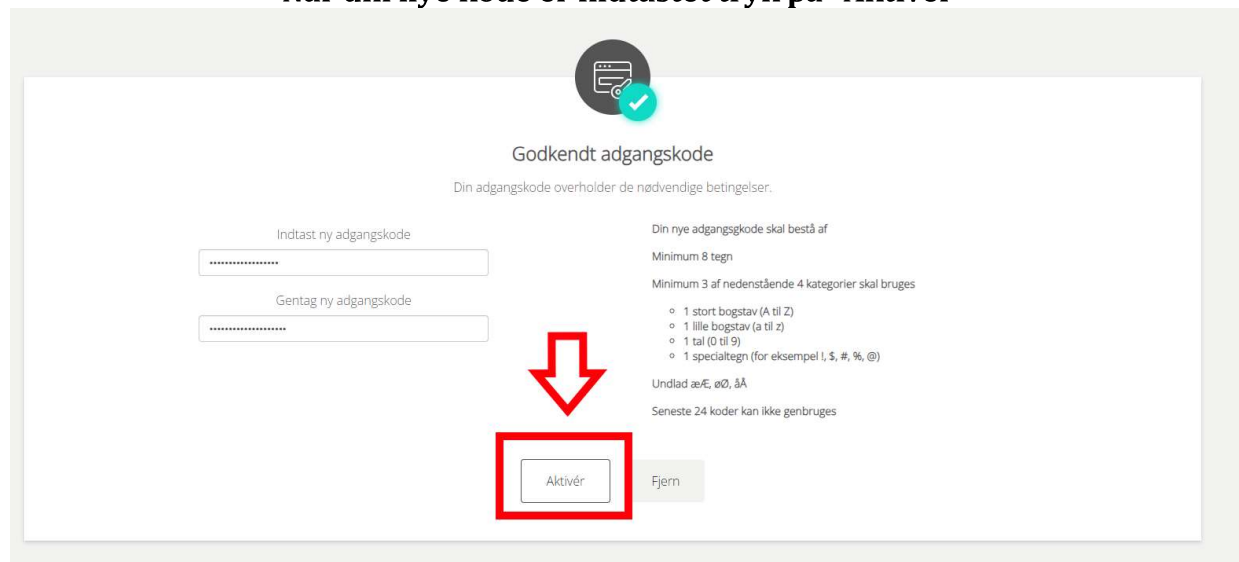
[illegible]

Godkendt adgangskode

Din adgangskode overholder de nødvendige betingelser.

Indtast ny adgangskode

••••••••••••••••••

Gentag ny adgangskode

••••••••••••••••••••

Din nye adgangskode skal bestå af

Minimum 8 tegn

Minimum 3 af nedenstående 4 kategorier skal bruges

- 1 stort bogstav (A til Z)
- 1 lille bogstav (a til z)
- 1 tal (0 til 9)
- 1 specialtegn (for eksempel !, $, #, %, @)

Undlad æÆ, øØ, åÅ

Seneste 24 koder kan ikke genbruges

Aktivér

Fjern